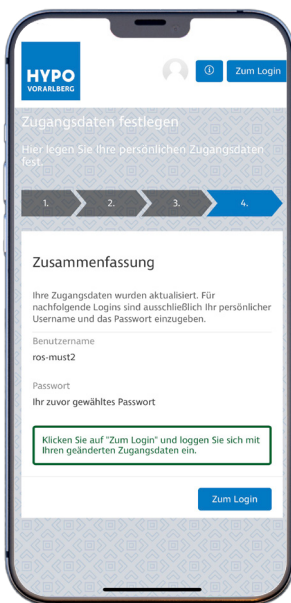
HYPO VORARLBERG

ⓘ Zum Login

Zugangsdaten festlegen

Hier legen Sie Ihre persönlichen Zugangsdaten fest.

1. 2. 3. 4.

Zusammenfassung

Ihre Zugangsdaten wurden aktualisiert. Für nachfolgende Logins sind ausschließlich Ihr persönlicher Username und das Passwort einzugeben.

Benutzername

ros-must2

Passwort

Ihr zuvor gewähltes Passwort

Klicken Sie auf "Zum Login" und loggen Sie sich mit Ihren geänderten Zugangsdaten ein.

Zum Login